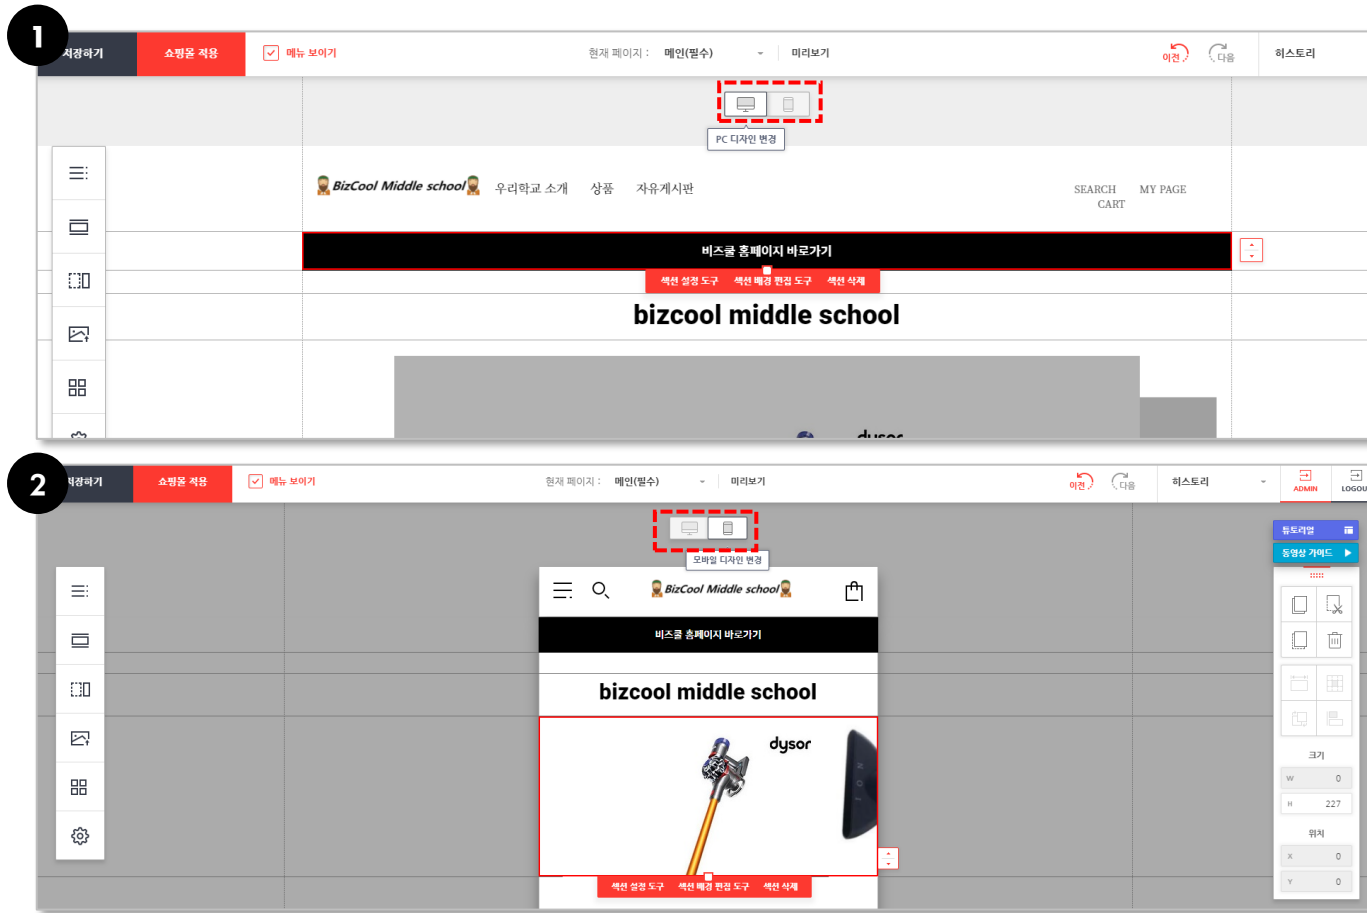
1

저장하기 쇼핑몰 적용 메뉴 보이기 현재 페이지 : 메인(필수) 미리보기 이전 다음 히스토리

PC 디자인 변경

BizCool Middle school 우리학교 소개 상품 자유게시판 SEARCH MY PAGE CART

비즈쿨 홈페이지 바로가기

섹션 설정 도구 섹션 배경 편집 도구 섹션 삭제

bizcool middle school

dysor

2

저장하기 쇼핑몰 적용 메뉴 보이기 현재 페이지 : 메인(필수) 미리보기 이전 다음 히스토리 ADMIN LOGOU

모바일 디자인 변경

튜토리얼
동영상 가이드

BizCool Middle school

비즈쿨 홈페이지 바로가기

bizcool middle school

dysor

섹션 설정 도구 섹션 배경 편집 도구 섹션 삭제

크기
W 0
H 227
위치
X 0
Y 0